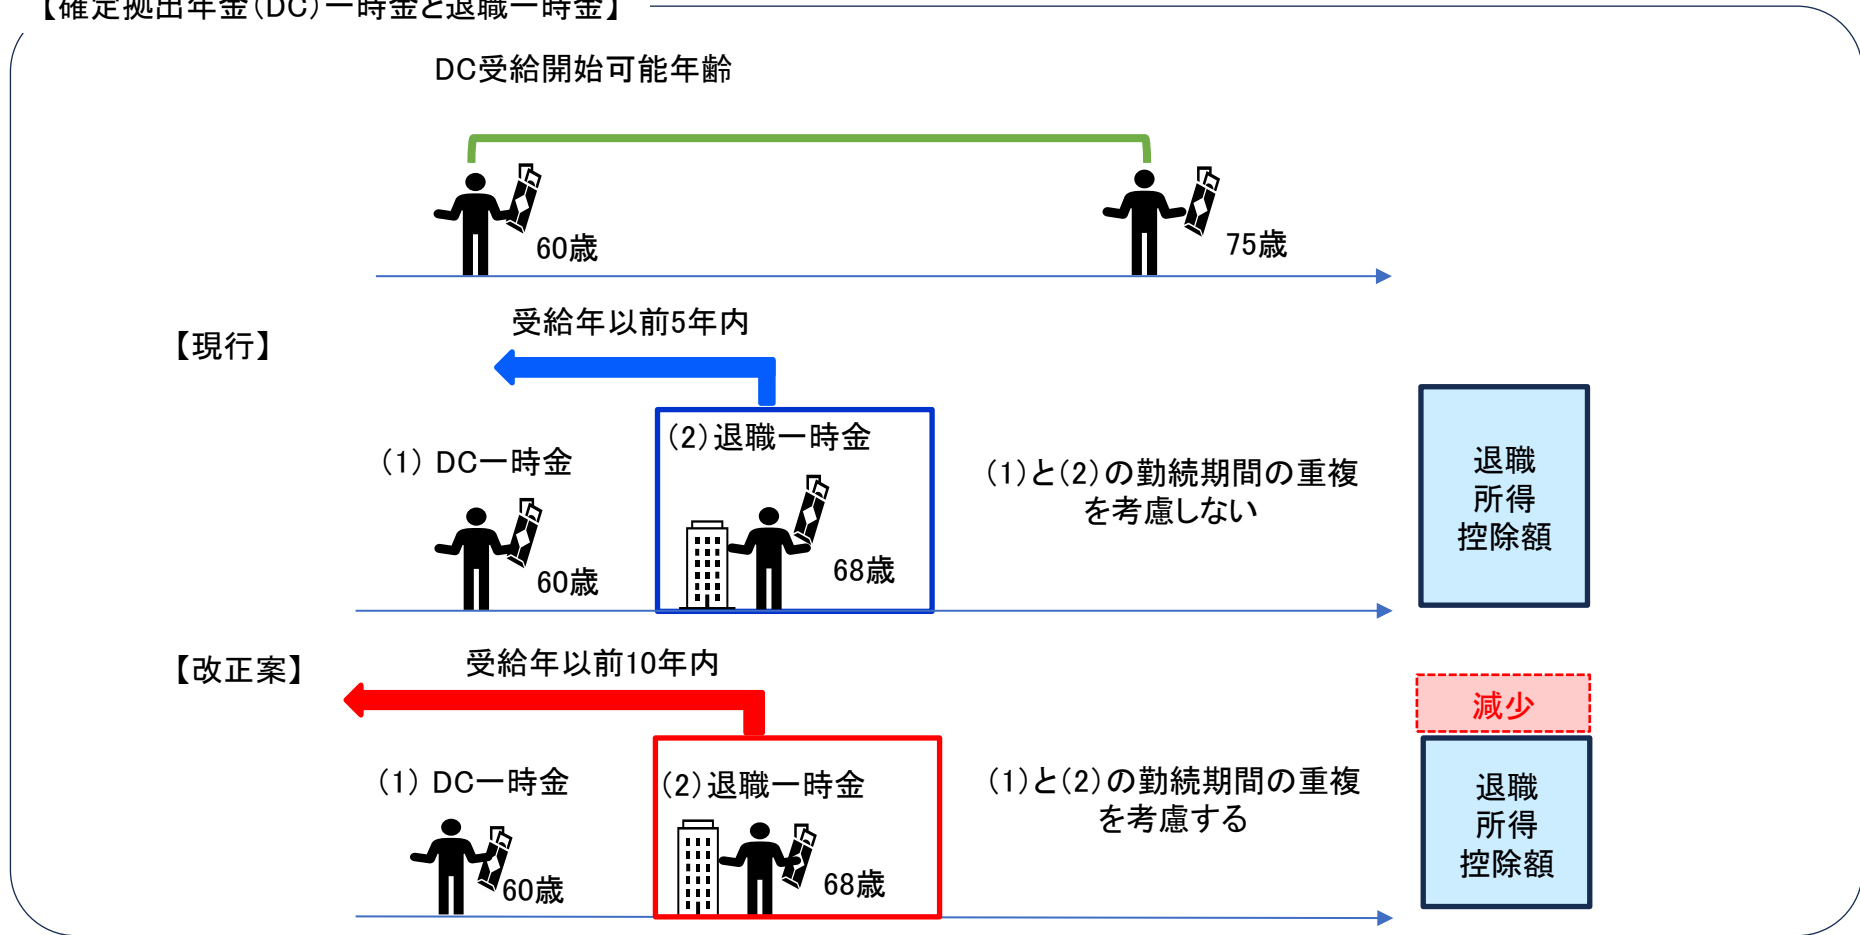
【確定拠出年金(DC)一時金と退職一時金】

DC受給開始可能年齢

60歳

75歳

【現行】

受給年以前5年内

(1) DC一時金

60歳

(2)退職一時金

68歳

(1)と(2)の勤続期間の重複を考慮しない

退職所得控除額

【改正案】

受給年以前10年内

(1) DC一時金

60歳

(2)退職一時金

68歳

(1)と(2)の勤続期間の重複を考慮する

減少

退職所得控除額